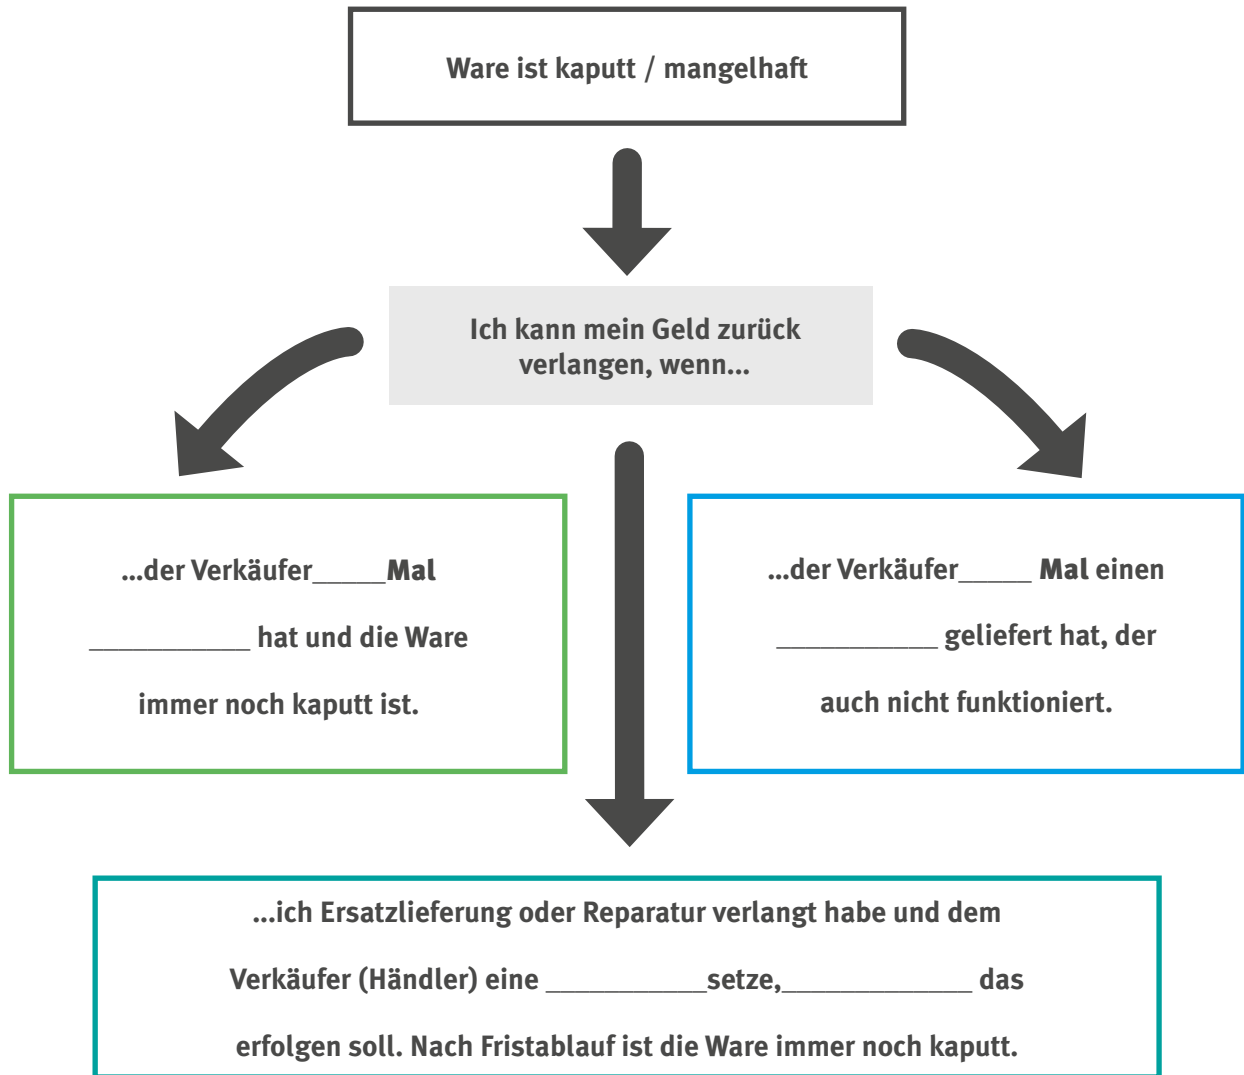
Ware ist kaputt / mangelhaft

Ich kann mein Geld zurück verlangen, wenn...

...der Verkäufer_____Mal ___________ hat und die Ware immer noch kaputt ist.

...der Verkäufer_____ Mal einen ___________ geliefert hat, der auch nicht funktioniert.

...ich Ersatzlieferung oder Reparatur verlangt habe und dem Verkäufer (Händler) eine ___________setze,_____________ das erfolgen soll. Nach Fristablauf ist die Ware immer noch kaputt.